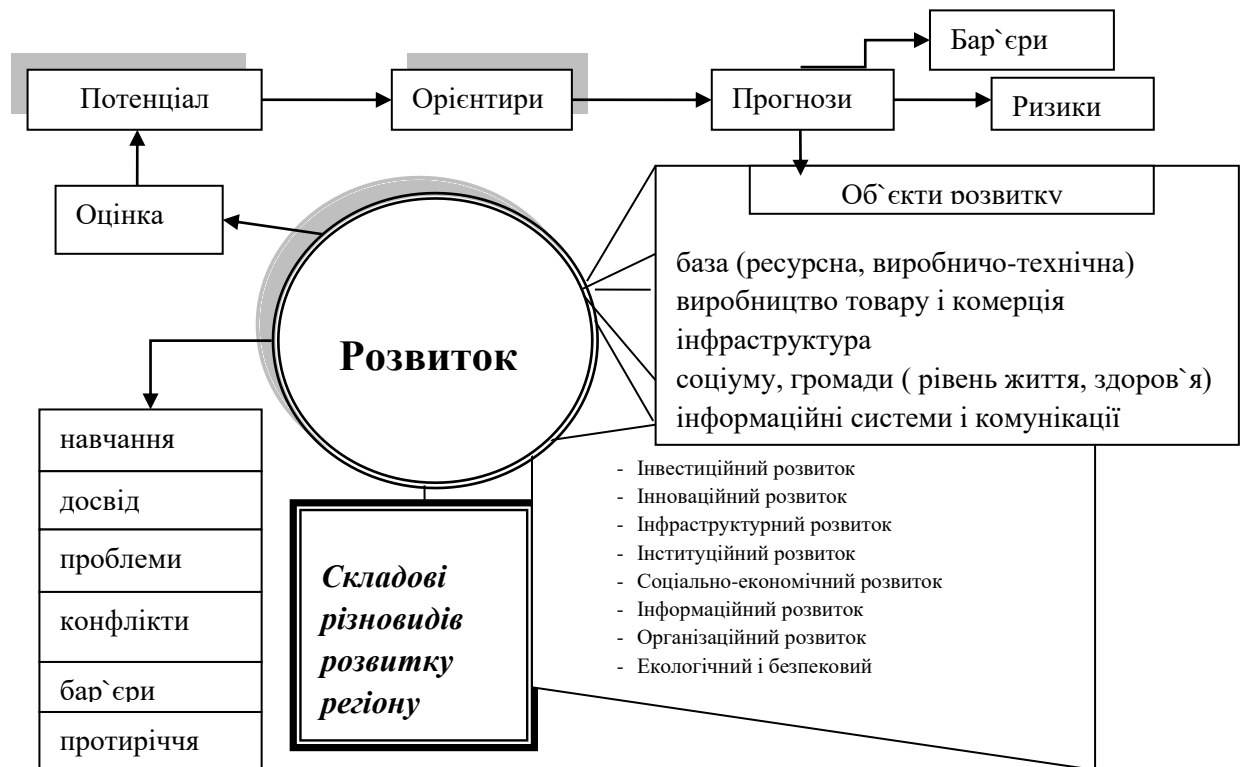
Бар`єри

Потенціал

Орієнтири

Прогнози

Ризики

Оцінка

Об`єкти розвитку

база (ресурсна, виробничо-технічна)
виробництво товару і комерція
інфраструктура
соціуму, громади ( рівень життя, здоров`я)
інформаційні системи і комунікації

Розвиток

навчання

досвід

проблеми

конфлікти

бар`єри

протиріччя

Складові різновидів розвитку регіону

- Інвестиційний розвиток
- Інноваційний розвиток
- Інфраструктурний розвиток
- Інституційний розвиток
- Соціально-економічний розвиток
- Інформаційний розвиток
- Організаційний розвиток
- Екологічний і безпековий